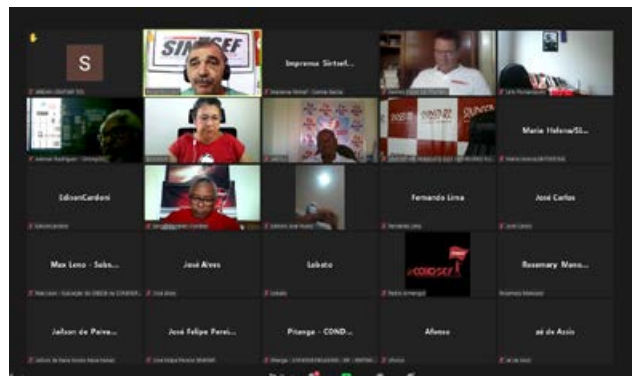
S

SINDSEF

Imprensa Sintsef...

Maria Helena/Si...

EdsonCardoni

Fernando Lima

José Carlos

Max Leno - Subs...

José Alves

Lobato

#CONDSEF

Rosemary Mano...

Jailson de Paiva...

José Felipe Perei...

Pitanga - COND...

Afonso

aé de Assis